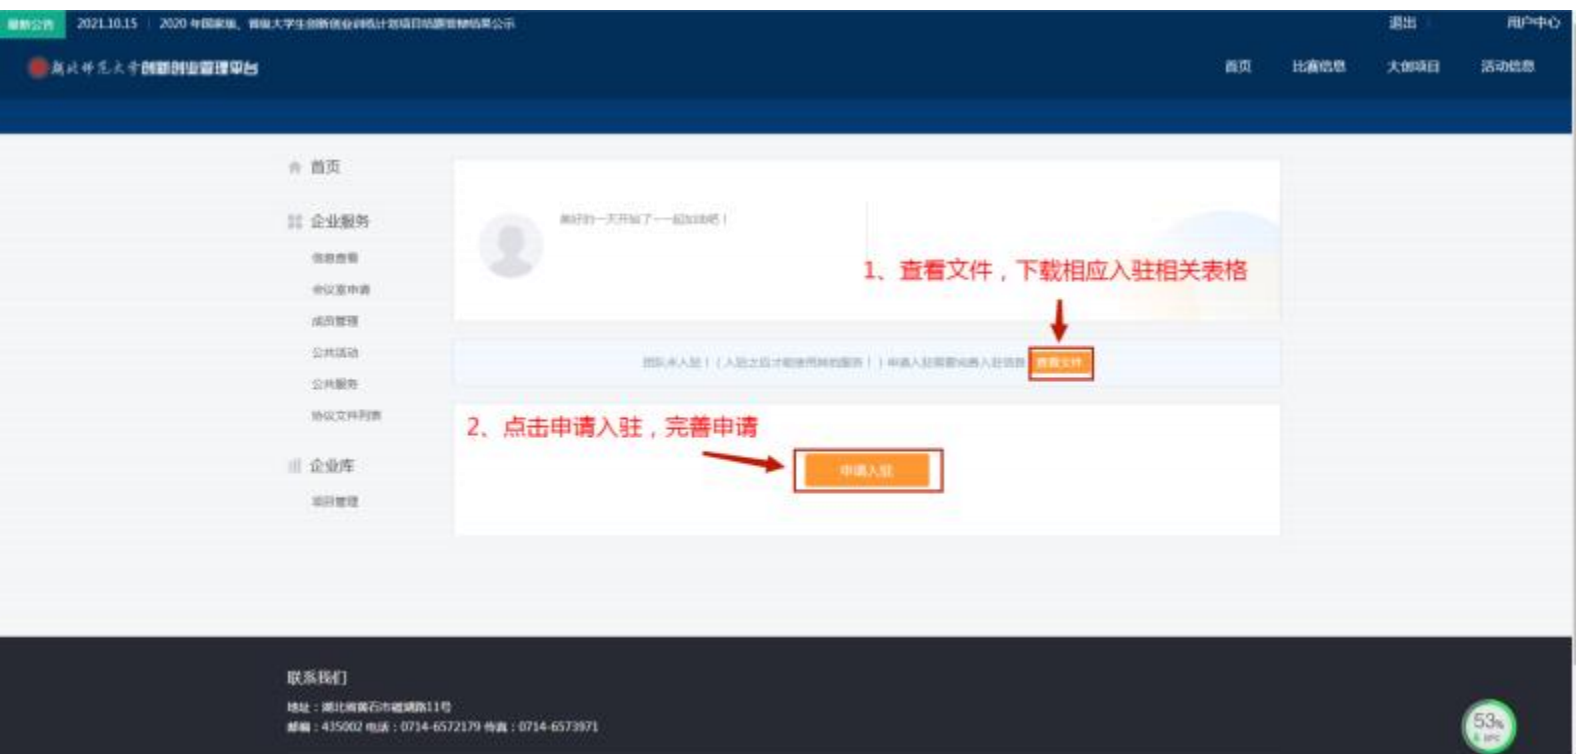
最新公告 2021.10.15 2020 年国家级、省级大学生创新创业训练计划项目结题答辩结果公示

退出 用户中心

湖北师范大学创新创业管理平台

首页 比赛信息 大创项目 活动信息

首页

企业服务

信息查看

协议室申请

成员管理

公共活动

公共服务

协议文件列表

企业库

项目管理

美好的一天开始了一起加油吧！

1、查看文件，下载相应入驻相关表格

团队未入驻！（入驻之后才能使用所有服务！）申请入驻需要完善入驻信息 查看文件

2、点击申请入驻，完善申请

申请入驻

联系我们

地址：湖北省黄石市磁湖路11号

邮编：435002 电话：0714-6572179 传真：0714-6573971

53%